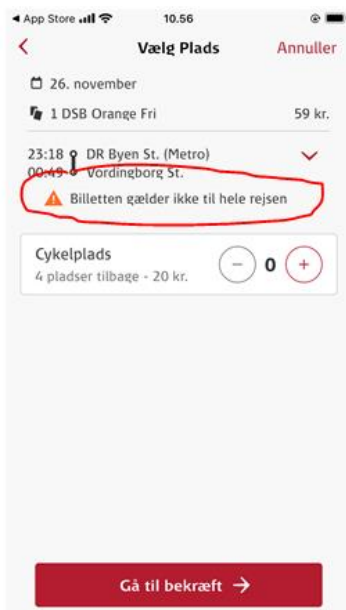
◂ App Store 10.56

Vælg Plads
Annuller

26. november

1 DSB Orange Fri
59 kr.

23:18 DR Byen St. (Metro)
00:49 Vordingborg St.

Billetten gælder ikke til hele rejsen

Cykelplads
4 pladser tilbage - 20 kr.
0

Gå til bekræft →